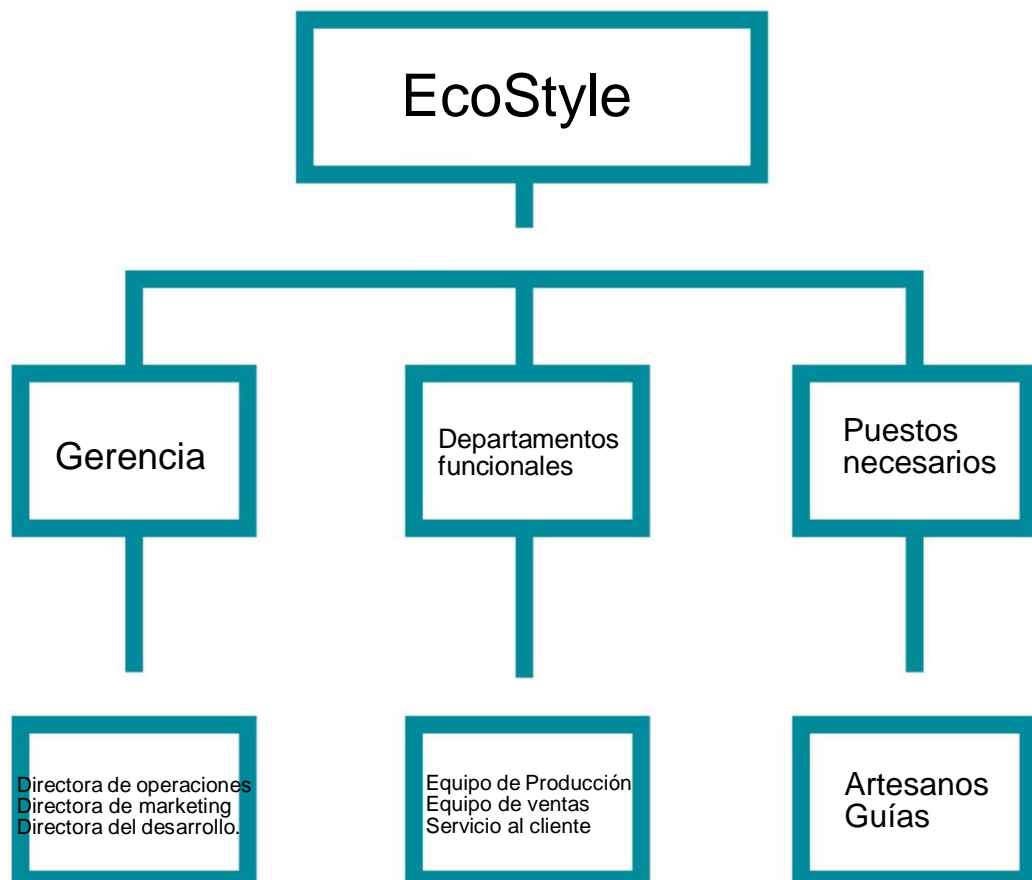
EcoStyle

Gerencia

Departamentos funcionales

Puestos necesarios

Directora de operaciones
Directora de marketing
Directora del desarrollo.

Equipo de Producción
Equipo de ventas
Servicio al cliente

Artesanos
Guías